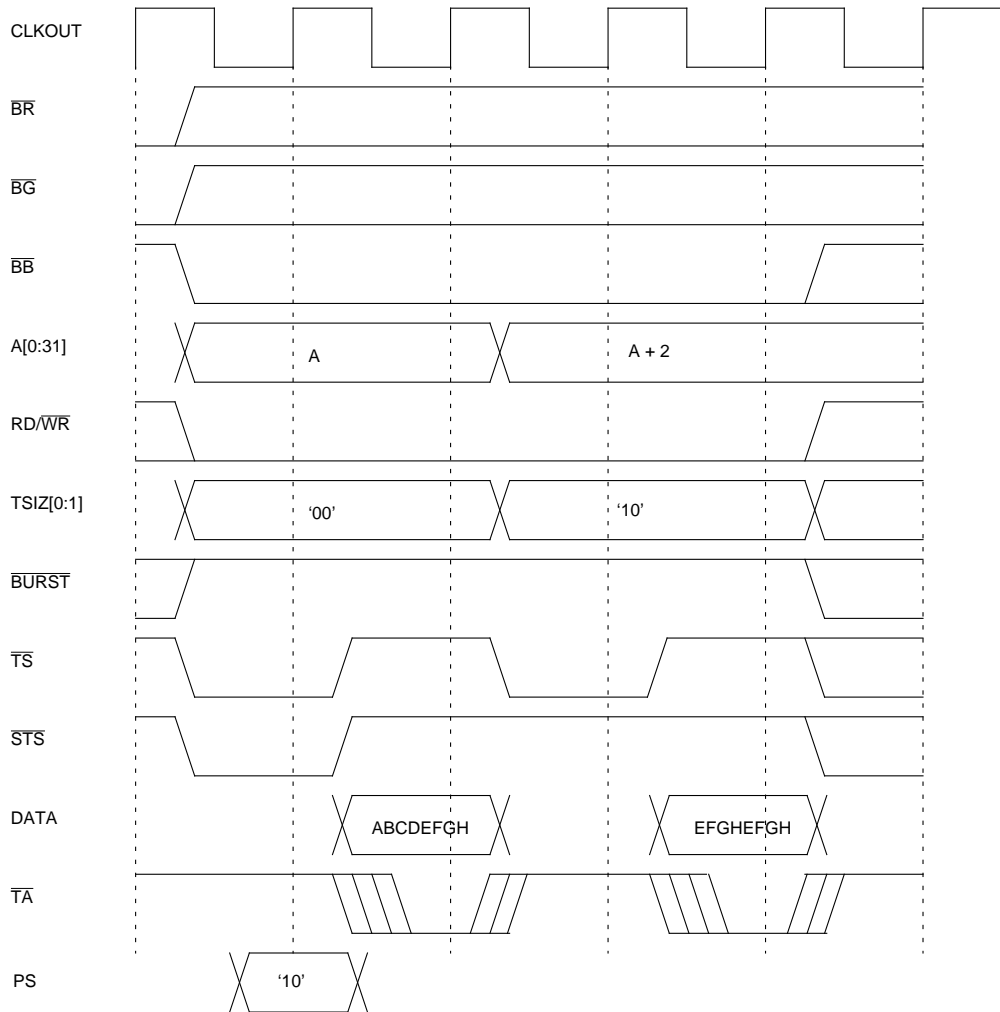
CLKOUT

$\overline{BR}$

$\overline{BG}$

$\overline{BB}$

A[0:31]

A

A + 2

RD/$\overline{WR}$

TSIZ[0:1]

‘00’

‘10’

$\overline{BURST}$

$\overline{TS}$

$\overline{STS}$

DATA

ABCDEFGH

EFGHEFGH

$\overline{TA}$

PS

‘10’